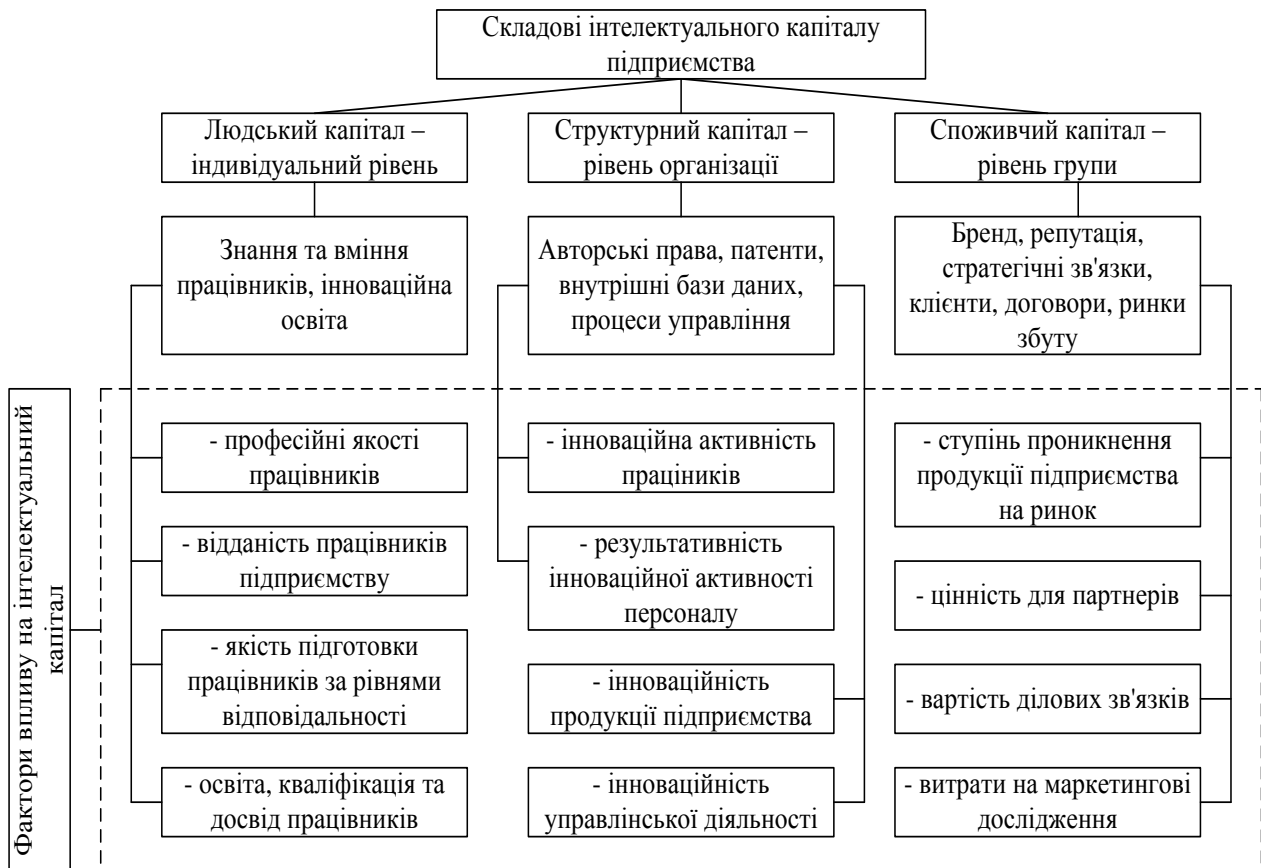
Складові інтелектуального капіталу підприємства

Людський капітал – індивідуальний рівень

Структурний капітал – рівень організації

Споживчий капітал – рівень групи

Знання та вміння працівників, інноваційна освіта

Авторські права, патенти, внутрішні бази даних, процеси управління

Бренд, репутація, стратегічні зв'язки, клієнти, договори, ринки збуту

Фактори впливу на інтелектуальний капітал

- професійні якості працівників

- відданість працівників підприємству

- якість підготовки працівників за рівнями відповідальності

- освіта, кваліфікація та досвід працівників

- інноваційна активність праціників

- результативність інноваційної активності персоналу

- інноваційність продукції підприємства

- інноваційність управлінської діяльності

- ступінь проникнення продукції підприємства на ринок

- цінність для партнерів

- вартість ділових зв'язків

- витрати на маркетингові дослідження